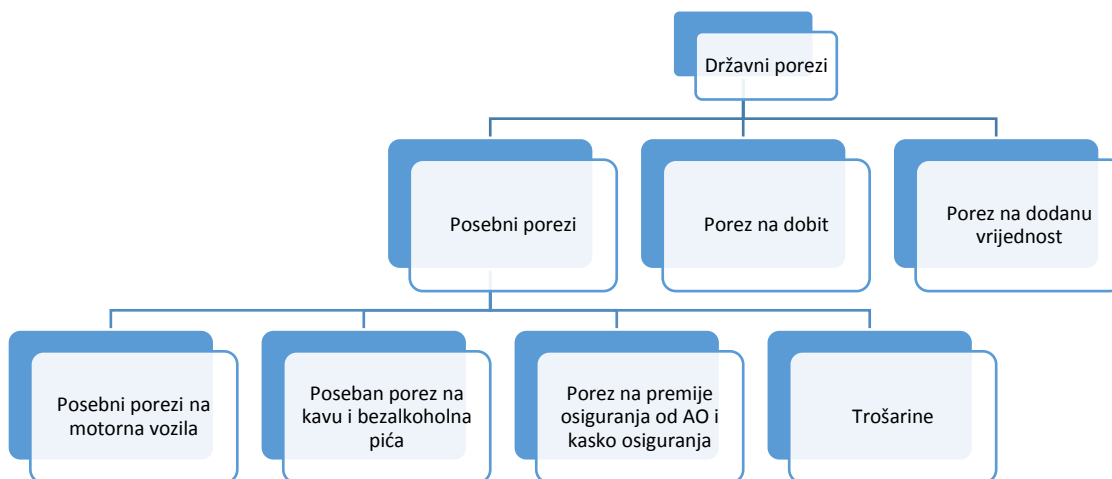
Državni porezi

Posebni porezi

Porez na dobit

Porez na dodanu vrijednost

Posebni porezi na motorna vozila

Poseban porez na kavu i bezalkoholna pića

Porez na premije osiguranja od AO i kasko osiguranja

Trošarine